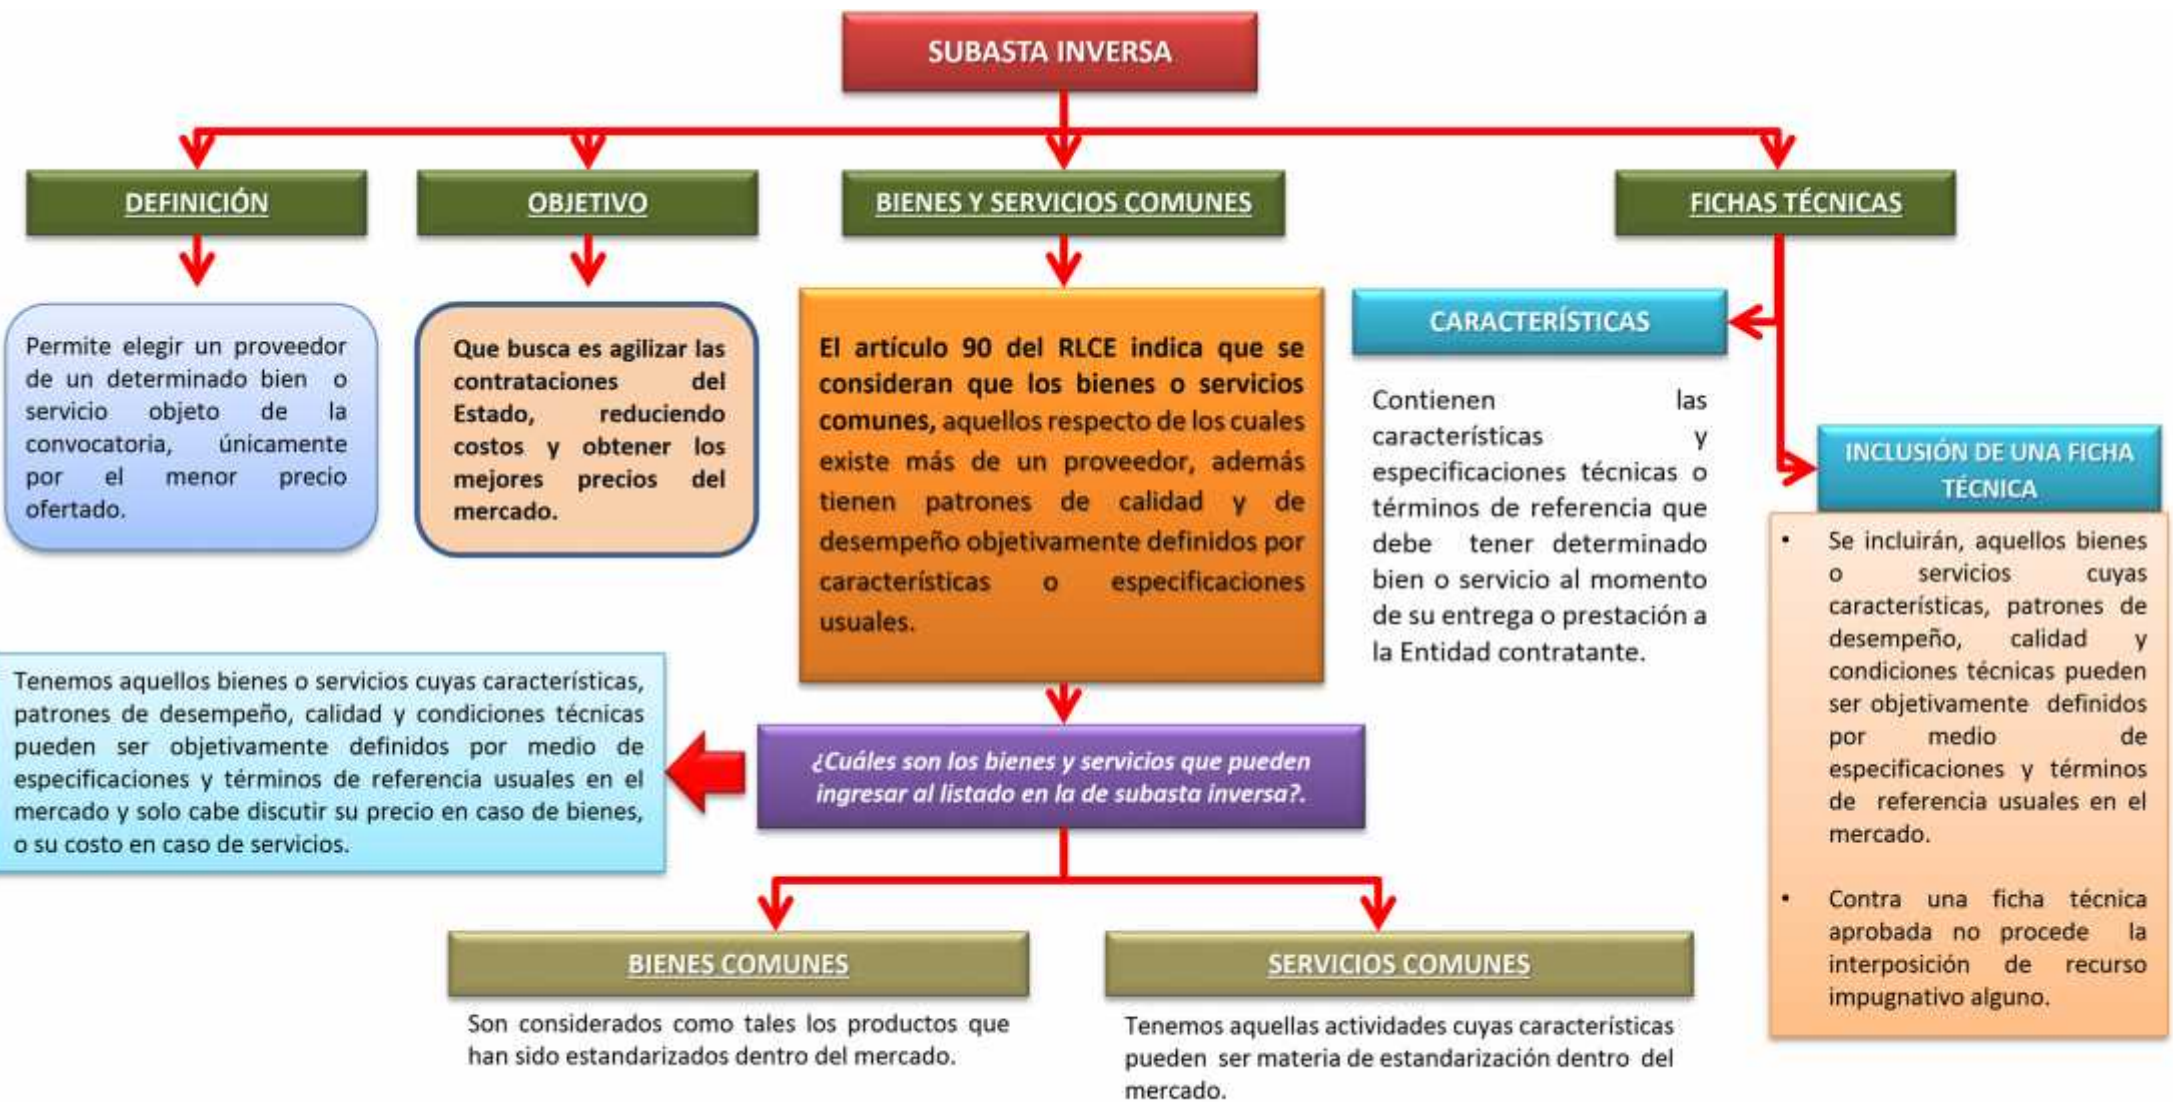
SUBASTA INVERSA

DEFINICIÓN

Permite elegir un proveedor de un determinado bien o servicio objeto de la convocatoria, únicamente por el menor precio ofertado.

OBJETIVO

Que busca es agilizar las contrataciones del Estado, reduciendo costos y obtener los mejores precios del mercado.

BIENES Y SERVICIOS COMUNES

El artículo 90 del RLCE indica que se consideran que los bienes o servicios comunes, aquellos respecto de los cuales existe más de un proveedor, además tienen patrones de calidad y de desempeño objetivamente definidos por características o especificaciones usuales.

FICHAS TÉCNICAS

CARACTERÍSTICAS

Contienen las características y especificaciones técnicas o términos de referencia que debe tener determinado bien o servicio al momento de su entrega o prestación a la Entidad contratante.

INCLUSIÓN DE UNA FICHA TÉCNICA

• Se incluirán, aquellos bienes o servicios cuyas características, patrones de desempeño, calidad y condiciones técnicas pueden ser objetivamente definidos por medio de especificaciones y términos de referencia usuales en el mercado.

• Contra una ficha técnica aprobada no procede la interposición de recurso impugnativo alguno.

Tenemos aquellos bienes o servicios cuyas características, patrones de desempeño, calidad y condiciones técnicas pueden ser objetivamente definidos por medio de especificaciones y términos de referencia usuales en el mercado y solo cabe discutir su precio en caso de bienes, o su costo en caso de servicios.

¿Cuáles son los bienes y servicios que pueden ingresar al listado en la de subasta inversa?.

BIENES COMUNES

Son considerados como tales los productos que han sido estandarizados dentro del mercado.

SERVICIOS COMUNES

Tenemos aquellas actividades cuyas características pueden ser materia de estandarización dentro del mercado.